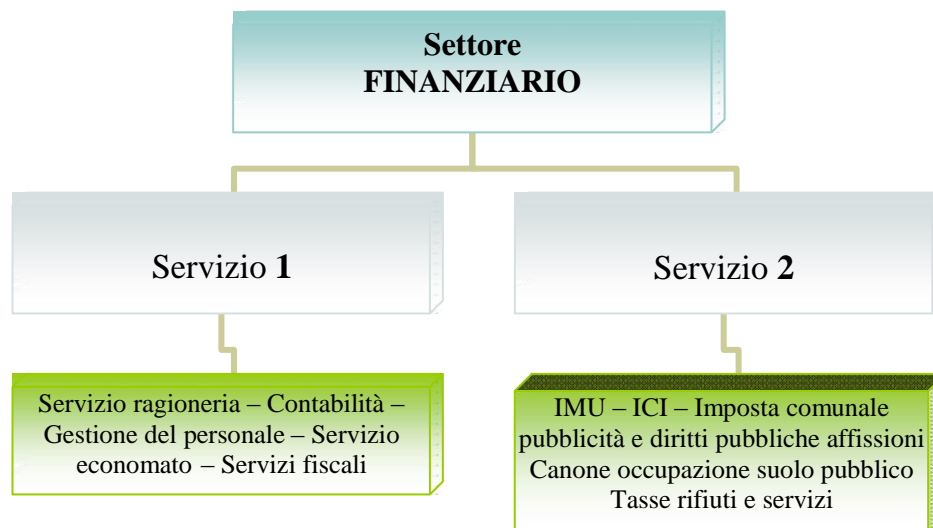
Settore
FINANZIARIO

Servizio 1

Servizio 2

Servizio ragioneria – Contabilità – Gestione del personale – Servizio economato – Servizi fiscali

IMU – ICI – Imposta comunale pubblicità e diritti pubbliche affissioni
Canone occupazione suolo pubblico
Tasse rifiuti e servizi